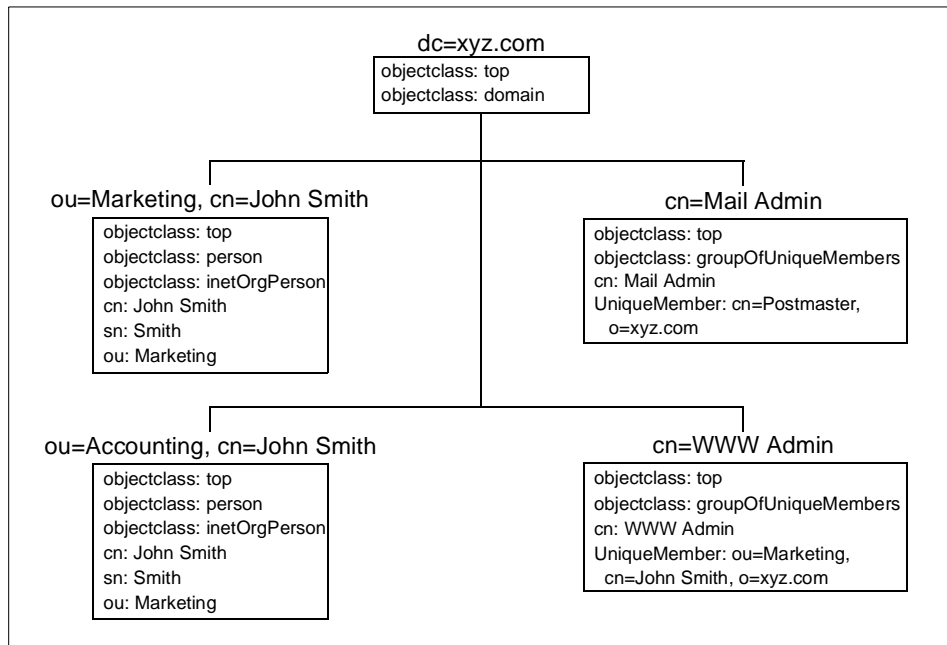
dc=xyz.com

objectclass: top
objectclass: domain

ou=Marketing, cn=John Smith

objectclass: top
objectclass: person
objectclass: inetOrgPerson
cn: John Smith
sn: Smith
ou: Marketing

cn=Mail Admin

objectclass: top
objectclass: groupOfUniqueMembers
cn: Mail Admin
UniqueMember: cn=Postmaster, o=xyz.com

ou=Accounting, cn=John Smith

objectclass: top
objectclass: person
objectclass: inetOrgPerson
cn: John Smith
sn: Smith
ou: Marketing

cn=WWW Admin

objectclass: top
objectclass: groupOfUniqueMembers
cn: WWW Admin
UniqueMember: ou=Marketing, cn=John Smith, o=xyz.com